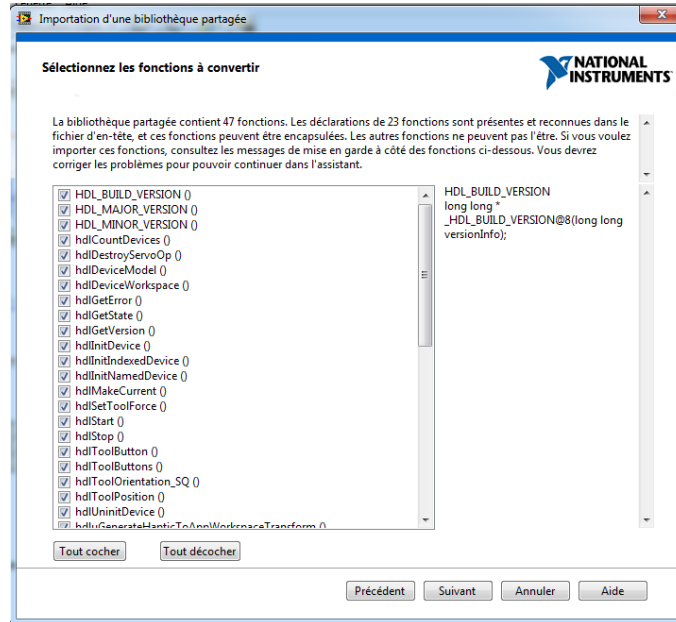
Importation d'une bibliothèque partagée

Sélectionnez les fonctions à convertir

NATIONAL INSTRUMENTS

La bibliothèque partagée contient 47 fonctions. Les déclarations de 23 fonctions sont présentes et reconnues dans le fichier d'en-tête, et ces fonctions peuvent être encapsulées. Les autres fonctions ne peuvent pas l'être. Si vous voulez importer ces fonctions, consultez les messages de mise en garde à côté des fonctions ci-dessous. Vous devrez corriger les problèmes pour pouvoir continuer dans l'assistant.

HDL_BUILD_VERSION ()
HDL_MAJOR_VERSION ()
HDL_MINOR_VERSION ()
hdlCountDevices ()
hdlDestroyServoOp ()
hdlDeviceModel ()
hdlDeviceWorkspace ()
hdlGetError ()
hdlGetState ()
hdlGetVersion ()
hdlInitDevice ()
hdlInitIndexedDevice ()
hdlInitNamedDevice ()
hdlMakeCurrent ()
hdlSetToolForce ()
hdlStart ()
hdlStop ()
hdlToolButton ()
hdlToolButtons ()
hdlToolOrientation_SQ ()
hdlToolPosition ()
hdlUninitDevice ()
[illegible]

HDL_BUILD_VERSION
long long *
_HDL_BUILD_VERSION@8(long long versionInfo);

Tout cocher
Tout décocher

Précédent
Suivant
Annuler
Aide